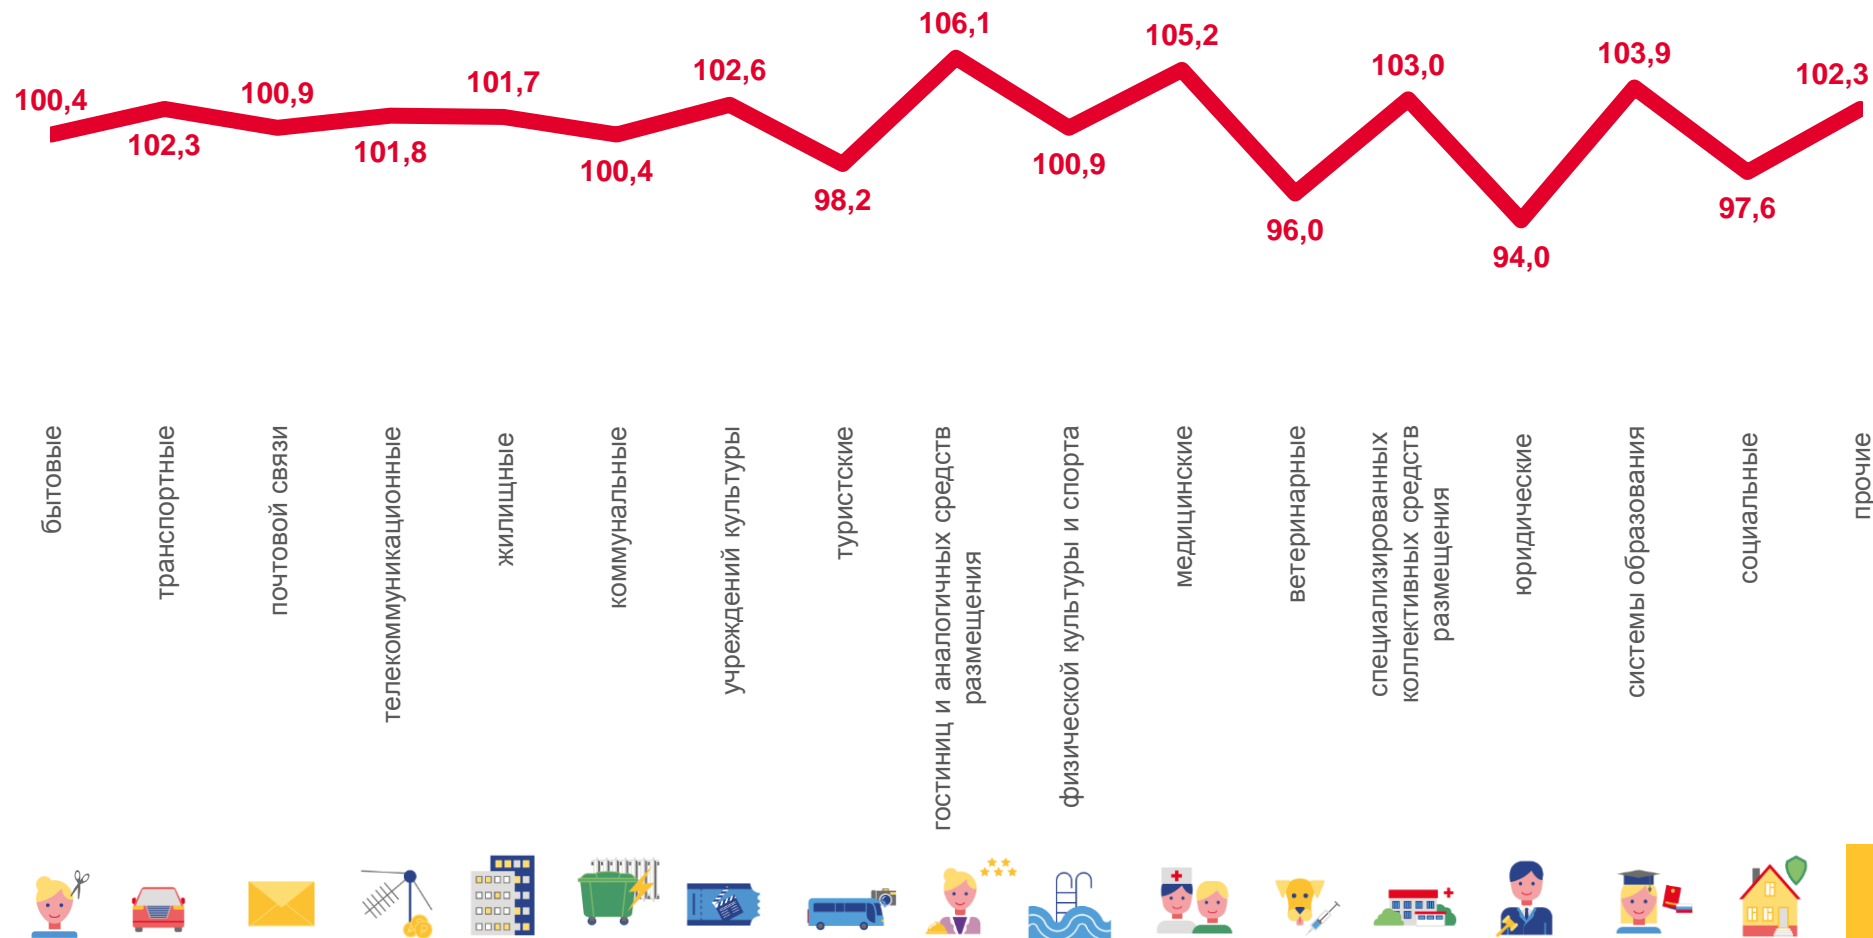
100,4
102,3
100,9
101,8
101,7
100,4
102,6
98,2
106,1
100,9
105,2
96,0
103,0
94,0
103,9
97,6
102,3

бытовые
транспортные
почтовой связи
телекоммуникационные
жилищные
коммунальные
учреждений культуры
туристские
гостиниц и аналогичных средств размещения
физической культуры и спорта
медицинские
ветеринарные
специализированных коллективных средств размещения
юридические
системы образования
социальные
прочие